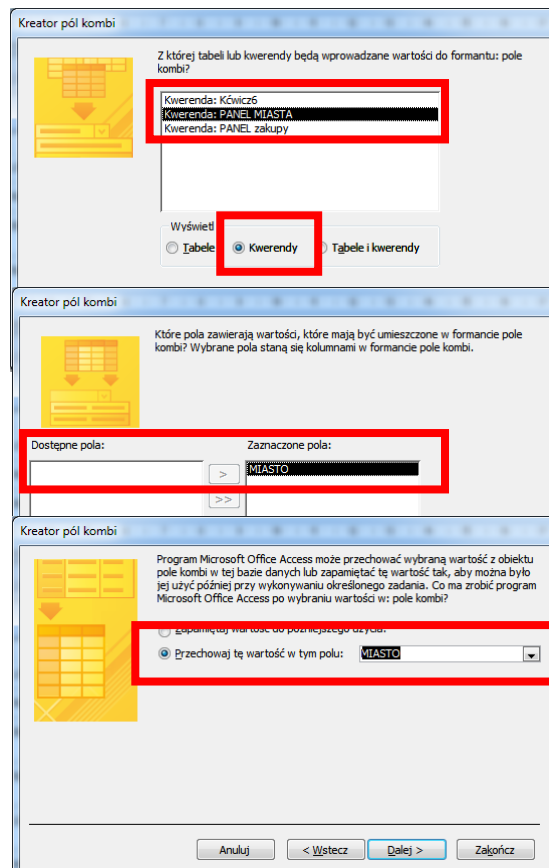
Kreator pól kombi

Z której tabeli lub kwerendy będą wprowadzane wartości do formantu: pole kombi?

Kwerenda: Kćwicz6
Kwerenda: PANEL MIASTA
Kwerenda: PANEL zakupy

Wyświetl
Tabele
Kwerendy
Tabele i kwerendy

Kreator pól kombi

Które pola zawierają wartości, które mają być umieszczone w formancie pole kombi? Wybrane pola staną się kolumnami w formancie pole kombi.

Dostępne pola:
Zaznaczone pola:
>
>>
MIASTO

Kreator pól kombi

Program Microsoft Office Access może przechować wybraną wartość z obiektu pole kombi w tej bazie danych lub zapamiętać tę wartość tak, aby można było jej użyć później przy wykonywaniu określonego zadania. Co ma zrobić program Microsoft Office Access po wybraniu wartości w: pole kombi?

Zapamiętaj wartość do późniejszego użycia.
Przechowaj tę wartość w tym polu: MIASTO

Anuluj
< Wstecz
Dalej >
Zakończ